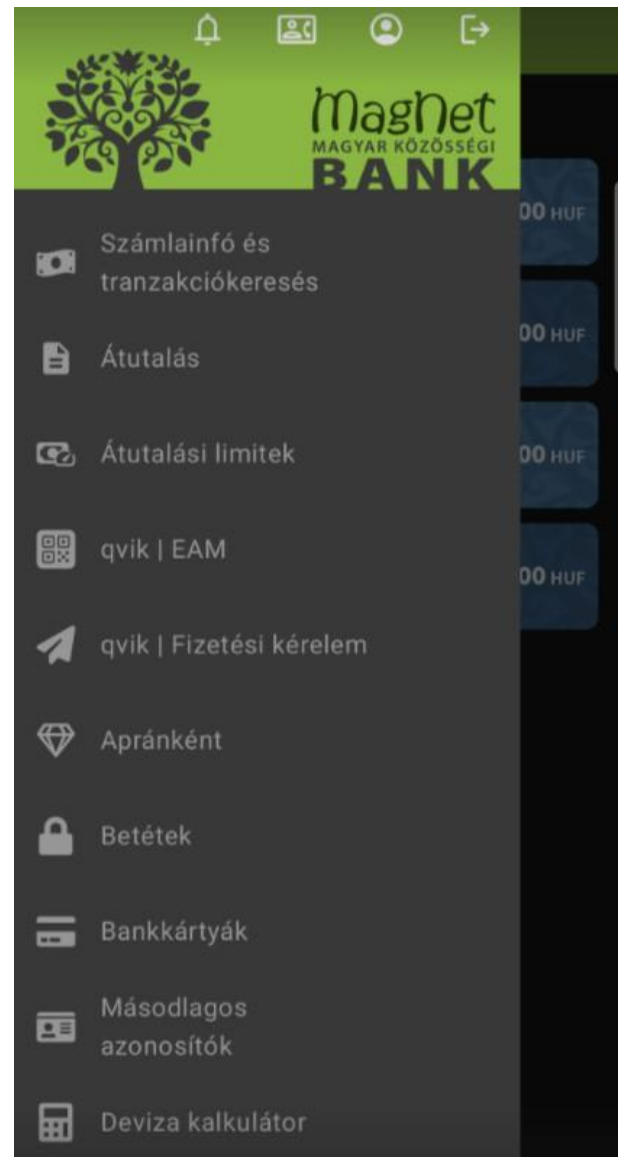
MagNet
MAGYAR KÖZÖSSÉGI
BANK

00 HUF
00 HUF
00 HUF
00 HUF

Számlainfó és tranzakciókeresés

Átutalás

Átutalási limitek

qvik | EAM

qvik | Fizetési kérelem

Apránként

Betétek

Bankkártyák

Másodlagos azonosítók

Deviza kalkulátor